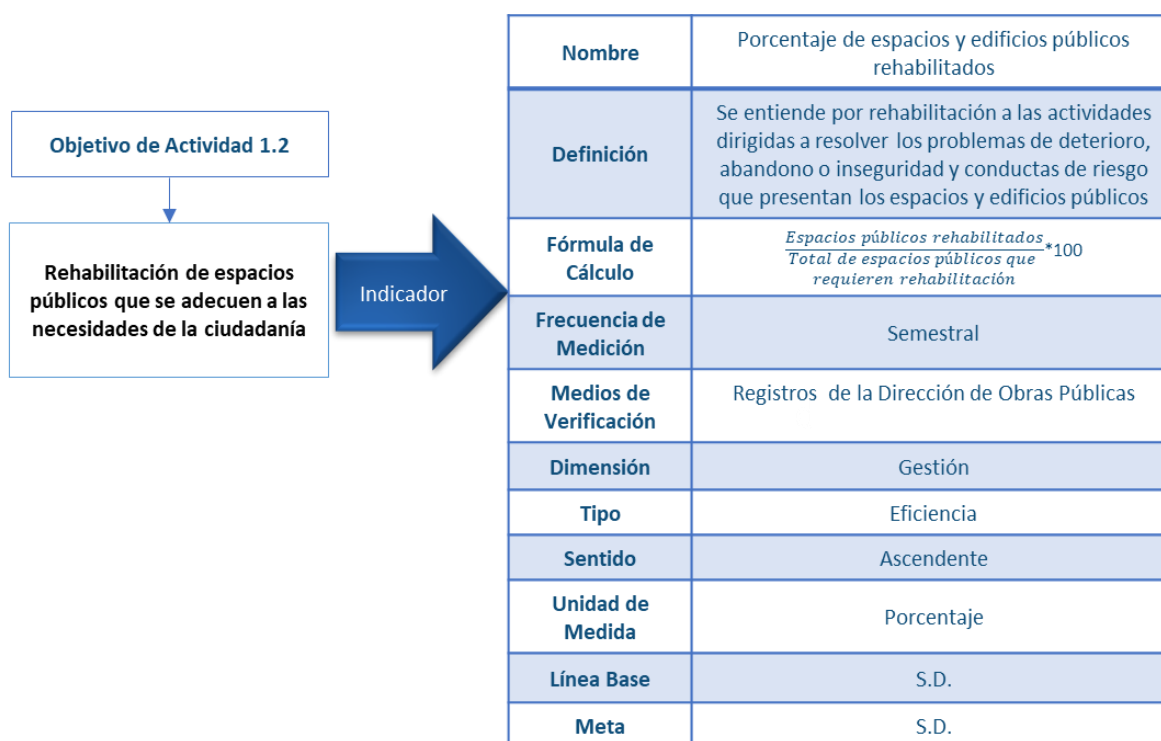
Objetivo de Actividad 1.2

Rehabilitación de espacios públicos que se adecuen a las necesidades de la ciudadanía

Indicador

| Nombre | Porcentaje de espacios y edificios públicos rehabilitados |
|---|---|
| Definición | Se entiende por rehabilitación a las actividades dirigidas a resolver los problemas de deterioro, abandono o inseguridad y conductas de riesgo que presentan los espacios y edificios públicos |
| Fórmula de Cálculo | $\frac{Espacios\ públicos\ rehabilitados}{Total\ de\ espacios\ públicos\ que\ requieren\ rehabilitación}$*100 |
| Frecuencia de Medición | Semestral |
| Medios de Verificación | Registros de la Dirección de Obras Públicas |
| Dimensión | Gestión |
| Tipo | Eficiencia |
| Sentido | Ascendente |
| Unidad de Medida | Porcentaje |
| Línea Base | S.D. |
| Meta | S.D. |